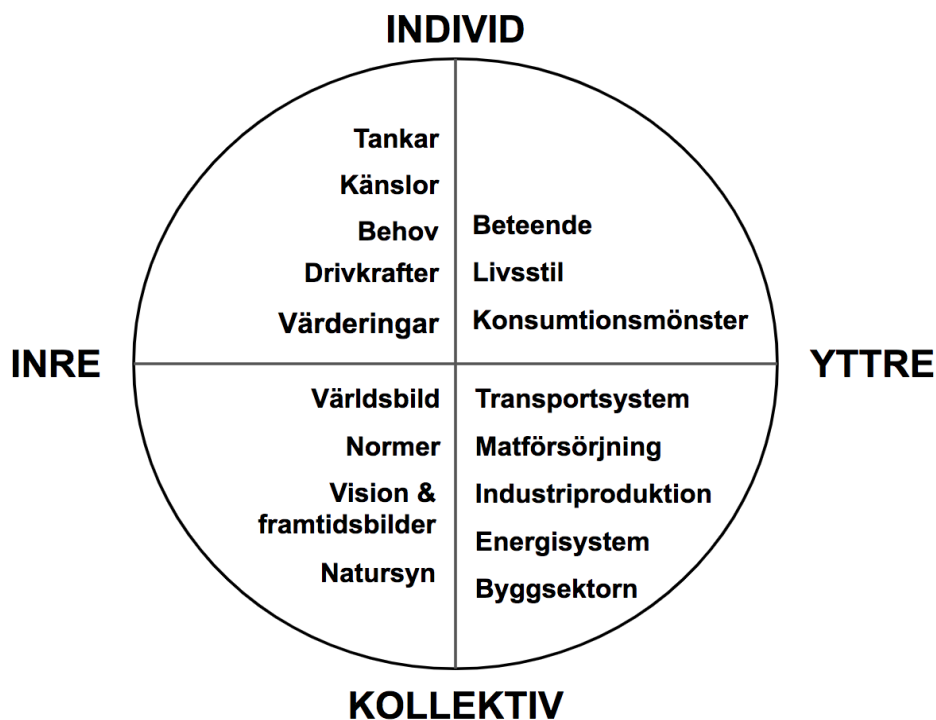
INDIVID

INRE

YTTRE

Tankar
Känslor
Behov
Drivkrafter
Värderingar

Beteende
Livsstil
Konsumtionsmönster

Världsbild
Normer
Vision & framtidsbilder
Natursyn

Transportsystem
Matförsörjning
Industriproduktion
Energisystem
Byggsektorn

KOLLEKTIV